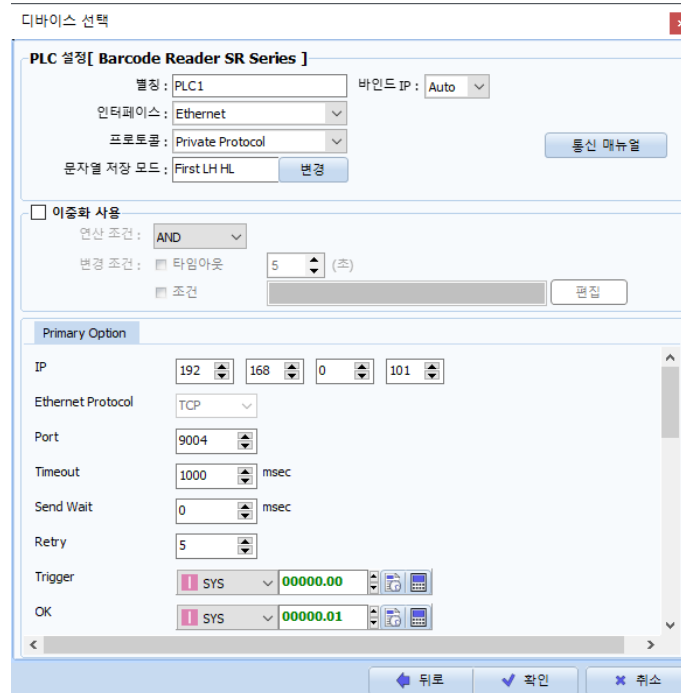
디바이스 선택

PLC 설정[ Barcode Reader SR Series ]

별칭 : PLC1

바인드 IP : Auto

인터페이스 : Ethernet

프로토콜 : Private Protocol

통신 매뉴얼

문자열 저장 모드 : First LH HL

변경

이중화 사용

연산 조건 : AND

변경 조건 : 타임아웃 5 (초)

조건

편집

Primary Option

IP 192 168 0 101

Ethernet Protocol TCP

Port 9004

Timeout 1000 msec

Send Wait 0 msec

Retry 5

Trigger SYS 00000.00

OK SYS 00000.01

뒤로

확인

취소